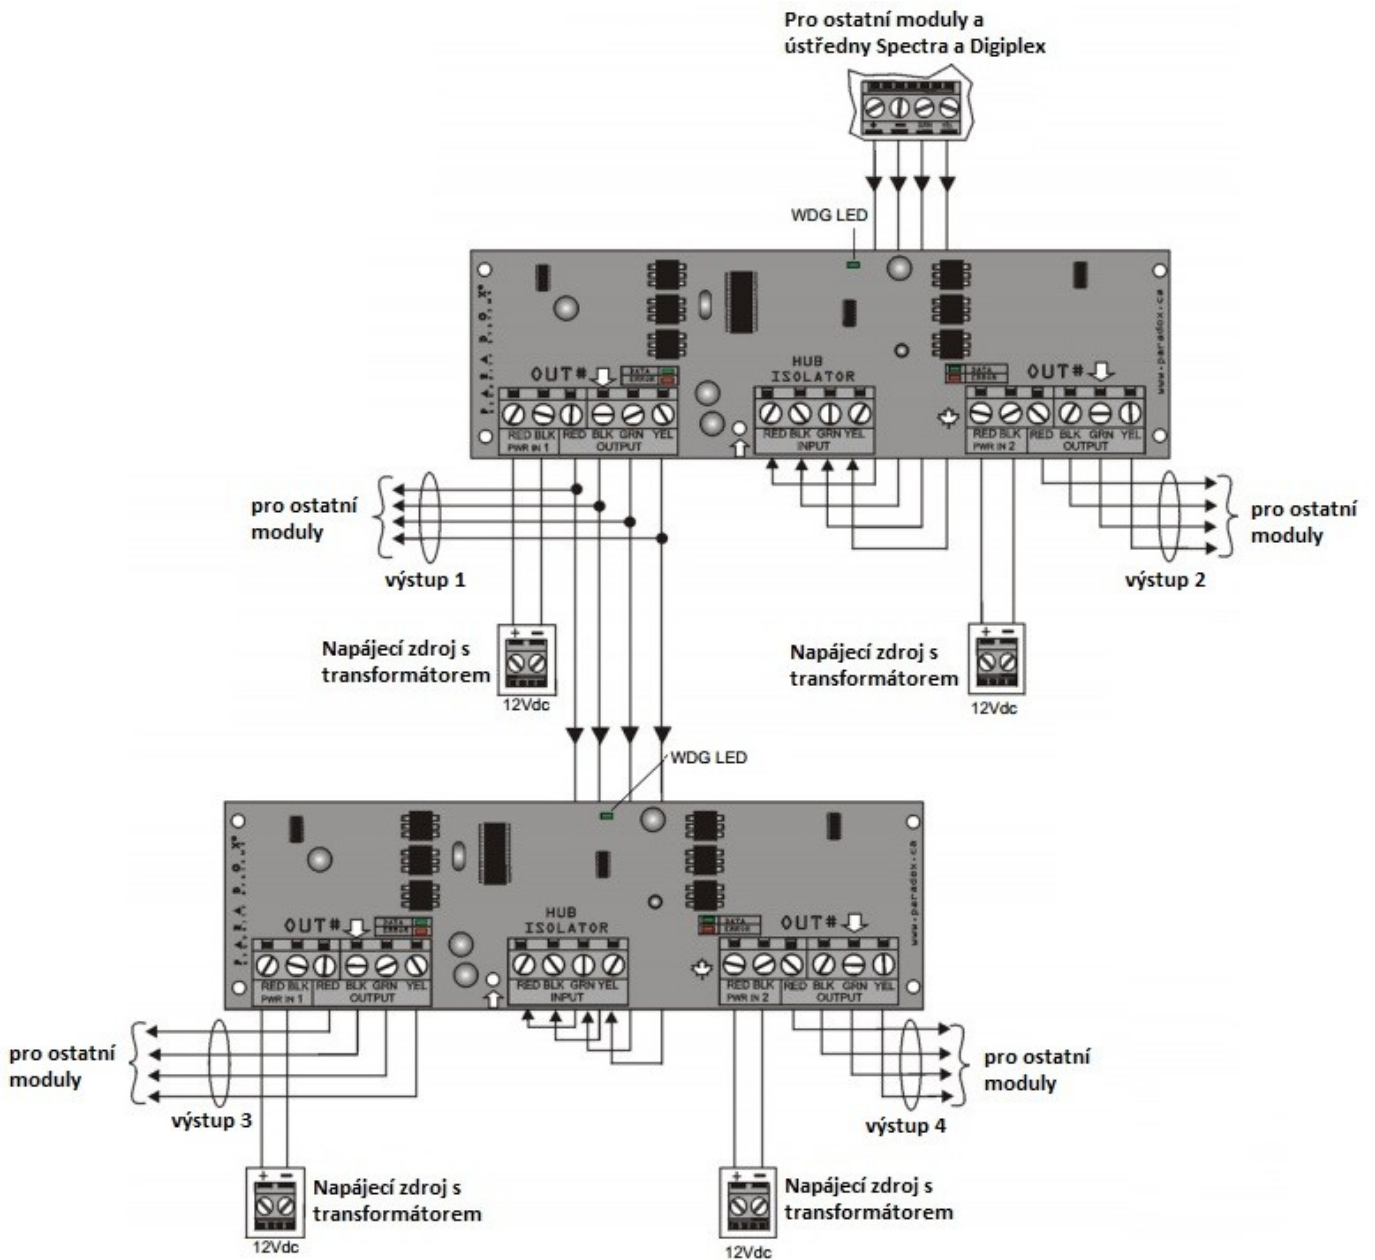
Pro ostatní moduly a ústředny Spectra a Digiplex

WDG LED

P.A.R.A.D.O.X®

OUT#

DATA
ERROR

HUB
ISOLATOR

OUT#

DATA
ERROR

www.paradox.ca

RED BLK
PWR IN 1

RED BLK GRN YEL
OUTPUT

RED BLK GRN YEL
INPUT

RED BLK
PWR IN 2

RED BLK GRN YEL
OUTPUT

pro ostatní moduly

výstup 1

pro ostatní moduly

výstup 2

Napájecí zdroj s transformátorem

12Vdc

Napájecí zdroj s transformátorem

12Vdc

WDG LED

P.A.R.A.D.O.X®

OUT#

DATA
ERROR

HUB
ISOLATOR

DATA
ERROR

OUT#

www.paradox.ca

RED BLK
PWR IN 1

RED BLK GRN YEL
OUTPUT

RED BLK GRN YEL
INPUT

RED BLK
PWR IN 2

RED BLK GRN YEL
OUTPUT

pro ostatní moduly

výstup 3

pro ostatní moduly

výstup 4

Napájecí zdroj s transformátorem

12Vdc

Napájecí zdroj s transformátorem

12Vdc